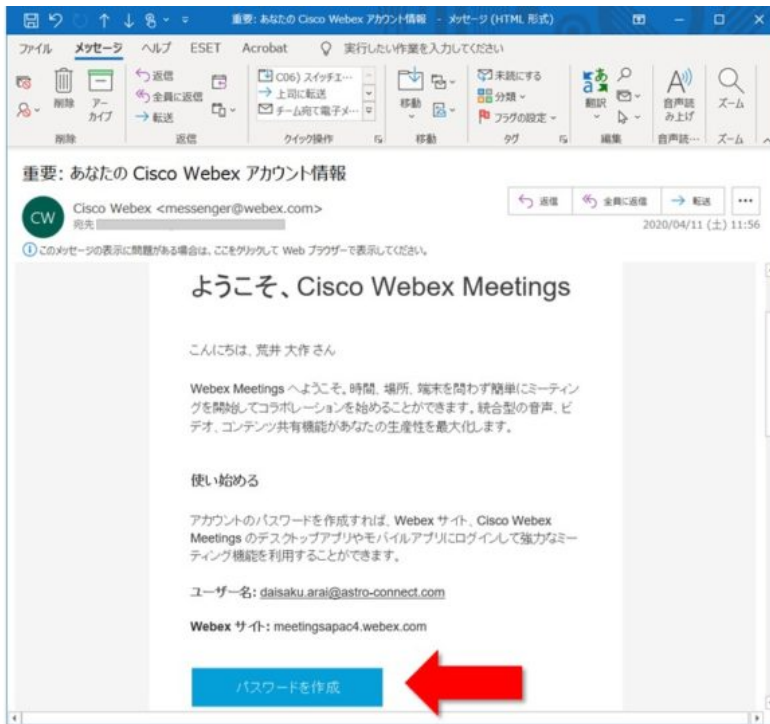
重要: あなたの Cisco Webex アカウント情報 - メッセージ (HTML 形式)

ファイル メッセージ ヘルプ ESET Acrobat 実行したい作業を入力してください

削除 アーカイブ 削除
返信 全員に返信 転送 返信
C06) スイッチエ… 上司に転送 チーム宛て電子メ… クイック操作
移動 移動
未読にする 分類 フラグの設定 タグ
翻訳 編集
音声読み上げ 音声読…
ズーム ズーム

重要: あなたの Cisco Webex アカウント情報

CW Cisco Webex <messenger@webex.com>
宛先 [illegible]

返信 全員に返信 転送 …
2020/04/11 (土) 11:56

このメッセージの表示に問題がある場合は、ここをクリックして Web ブラウザーで表示してください。

ようこそ、Cisco Webex Meetings

こんにちは、荒井 大作 さん

Webex Meetings へようこそ。時間、場所、端末を問わず簡単にミーティングを開始してコラボレーションを始めることができます。統合型の音声、ビデオ、コンテンツ共有機能があなたの生産性を最大化します。

使い始める

アカウントのパスワードを作成すれば、Webex サイト、Cisco Webex Meetings のデスクトップアプリやモバイルアプリにログインして強力なミーティング機能を利用することができます。

ユーザー名: daisaku.arai@astro-connect.com

Webex サイト: meetingsapac4.webex.com

パスワードを作成